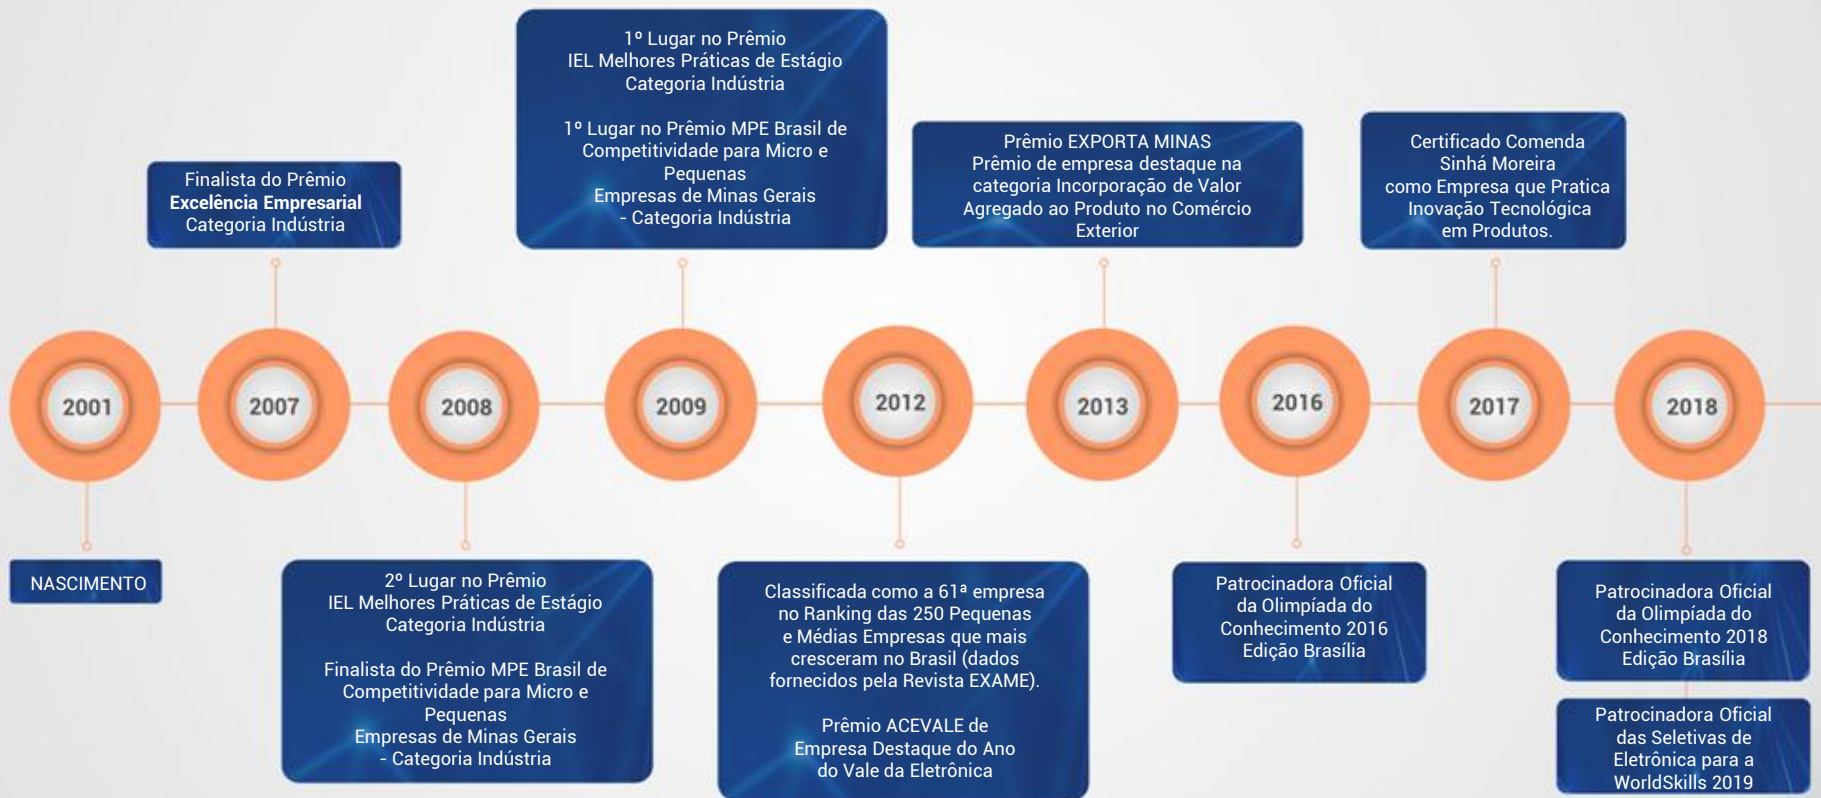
1º Lugar no Prêmio
IEL Melhores Práticas de Estágio
Categoria Indústria

1º Lugar no Prêmio MPE Brasil de Competitividade para Micro e Pequenas
Empresas de Minas Gerais
- Categoria Indústria

Finalista do Prêmio
**Excelência Empresarial**
Categoria Indústria

Prêmio EXPORTA MINAS
Prêmio de empresa destaque na categoria Incorporação de Valor Agregado ao Produto no Comércio Exterior

Certificado Comenda Sinhá Moreira
como Empresa que Pratica Inovação Tecnológica em Produtos.

2001

2007

2008

2009

2012

2013

2016

2017

2018

NASCIMENTO

2º Lugar no Prêmio
IEL Melhores Práticas de Estágio
Categoria Indústria

Finalista do Prêmio MPE Brasil de Competitividade para Micro e Pequenas
Empresas de Minas Gerais
- Categoria Indústria

Classificada como a 61ª empresa no Ranking das 250 Pequenas e Médias Empresas que mais cresceram no Brasil (dados fornecidos pela Revista EXAME).

Prêmio ACEVALE de Empresa Destaque do Ano do Vale da Eletrônica

Patrocinadora Oficial da Olimpíada do Conhecimento 2016
Edição Brasília

Patrocinadora Oficial da Olimpíada do Conhecimento 2018
Edição Brasília

Patrocinadora Oficial das Seletivas de Eletrônica para a WorldSkills 2019